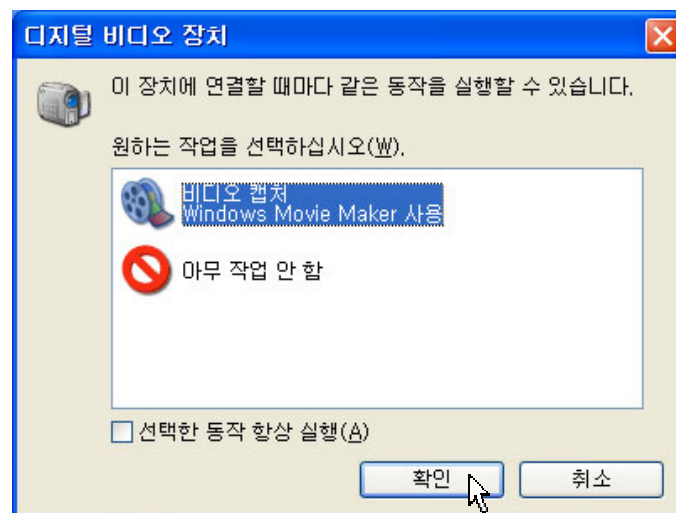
디지털 비디오 장치

이 장치에 연결할 때마다 같은 동작을 실행할 수 있습니다.

원하는 작업을 선택하십시오(W).

비디오 캡처
Windows Movie Maker 사용

아무 작업 안 함

선택한 동작 항상 실행(A)

확인

취소